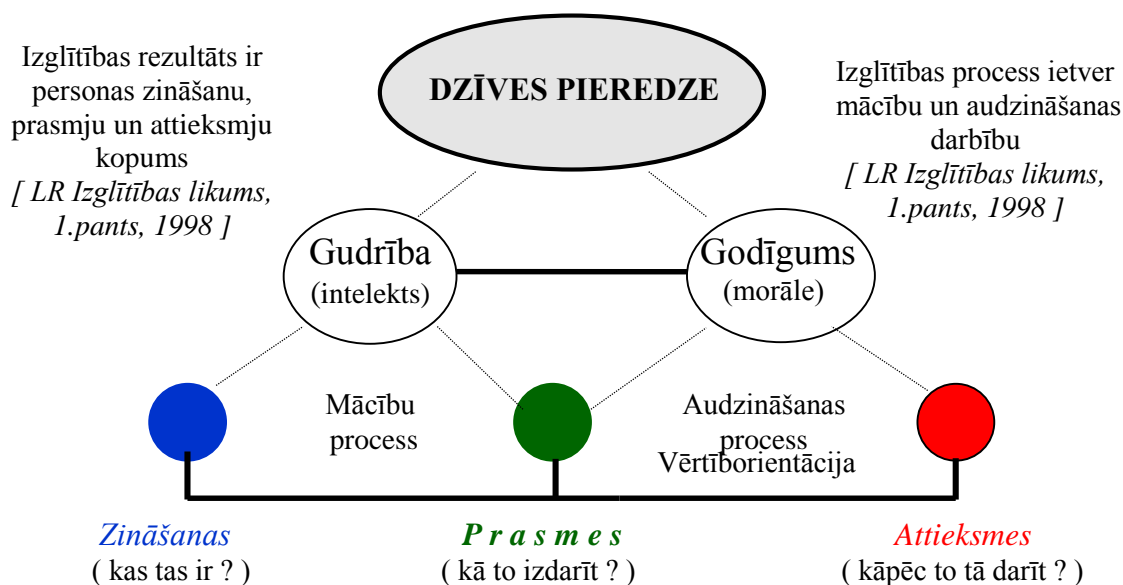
Izglītības rezultāts ir personas zināšanu, prasmju un attieksmju kopums
[ LR Izglītības likums, 1.pants, 1998 ]

DZĪVES PIEREDZE

Izglītības process ietver mācību un audzināšanas darbību
[ LR Izglītības likums, 1.pants, 1998 ]

Gudrība
(intelekts)

Godīgums
(morāle)

Mācību process

Audzināšanas process
Vērtīborientācija

Zināšanas
( kas tas ir ? )

P r a s m e s
( kā to izdarīt ? )

Attieksmes
( kāpēc to tā darīt ? )